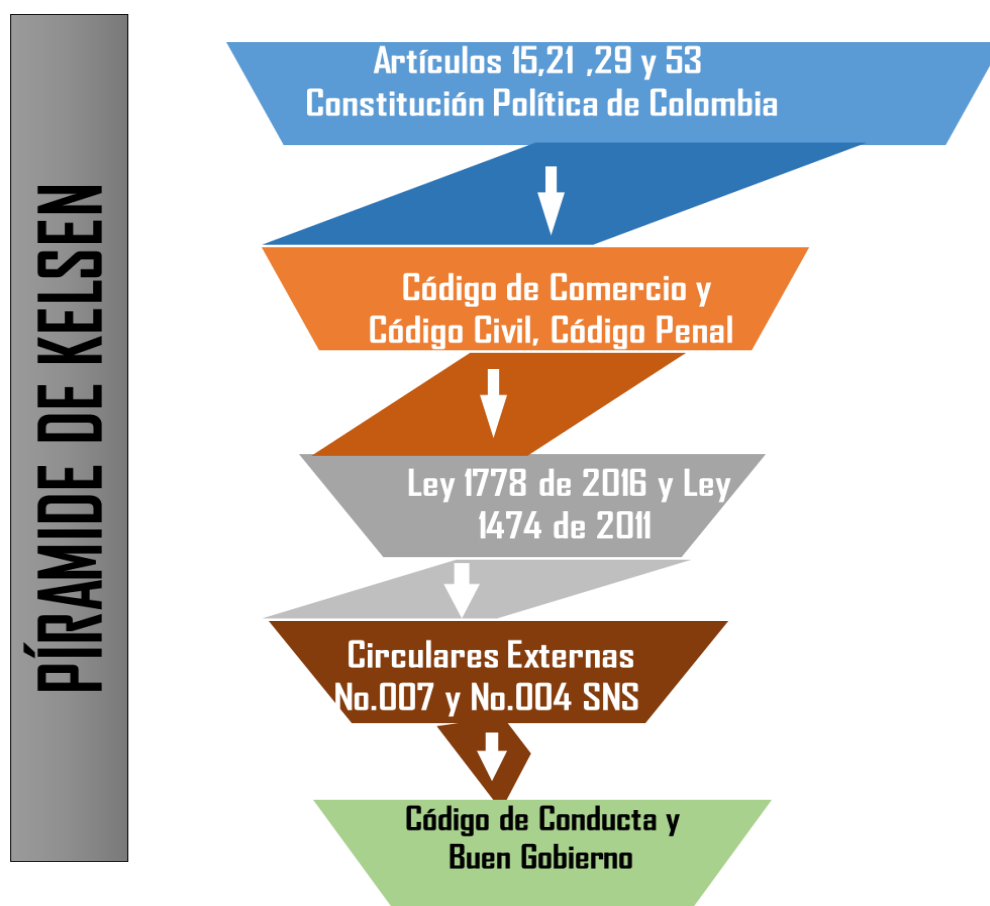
PÍRAMIDE DE KELSEN

Artículos 15,21 ,29 y 53
Constitución Política de Colombia

Código de Comercio y
Código Civil, Código Penal

Ley 1778 de 2016 y Ley
1474 de 2011

Circulares Externas
No.007 y No.004 SNS

Código de Conducta y
Buen Gobierno